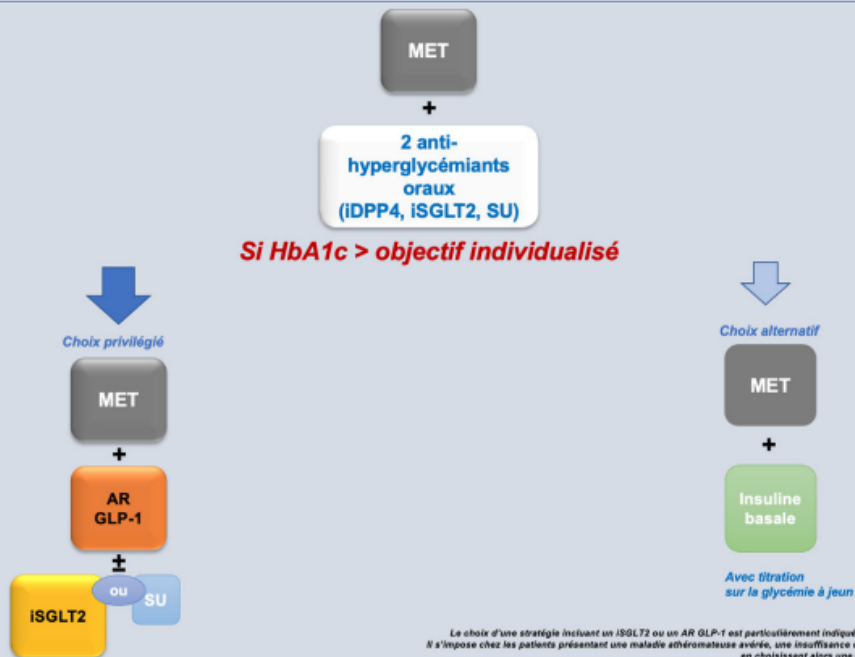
MET

+

2 anti-hyperglycémiants oraux (iDPP4, iSGLT2, SU)

Si HbA1c > objectif individualisé

Choix privilégié

MET

+

AR GLP-1

±

iSGLT2

ou

SU

Choix alternatif

MET

+

Insuline basale

Avec titration sur la glycémie à jeun

Le choix d'une stratégie incluant un iSGLT2 ou un AR GLP-1 est particulièrement indiqué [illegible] Il s'impose chez les patients présentant une maladie athéromateuse avérée, une insuffisance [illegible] en choisissant alors une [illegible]